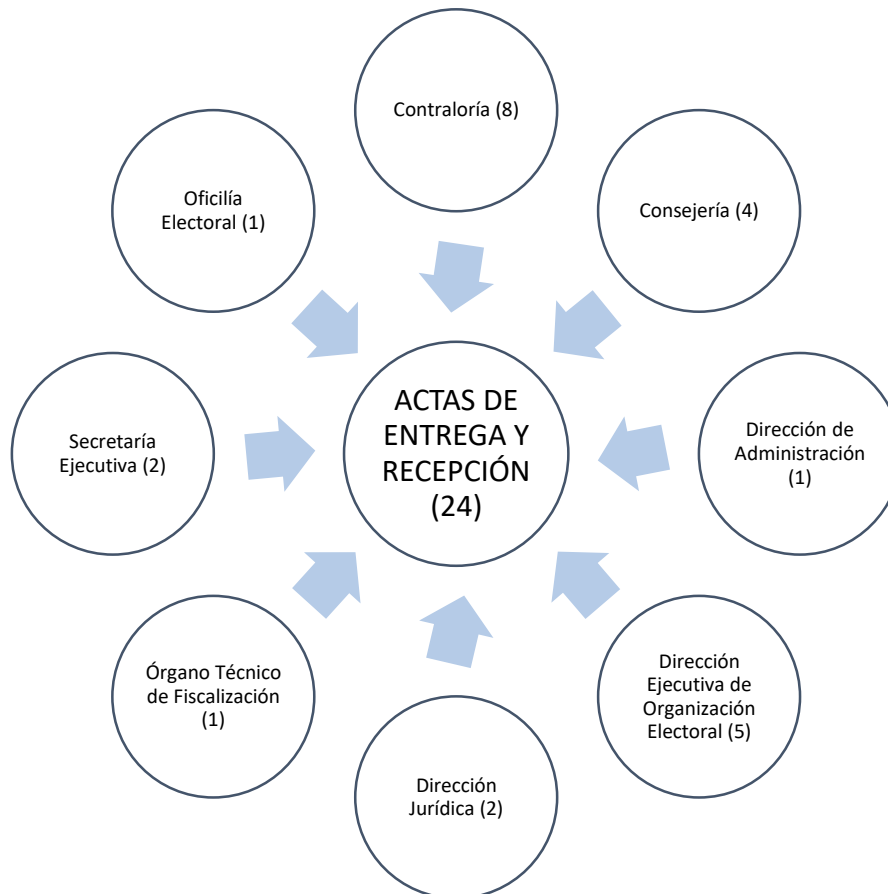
Contraloría (8)

Consejería (4)

Dirección de Administración (1)

Dirección Ejecutiva de Organización Electoral (5)

Dirección Jurídica (2)

Órgano Técnico de Fiscalización (1)

Secretaría Ejecutiva (2)

Oficilía Electoral (1)

ACTAS DE ENTREGA Y RECEPCIÓN (24)